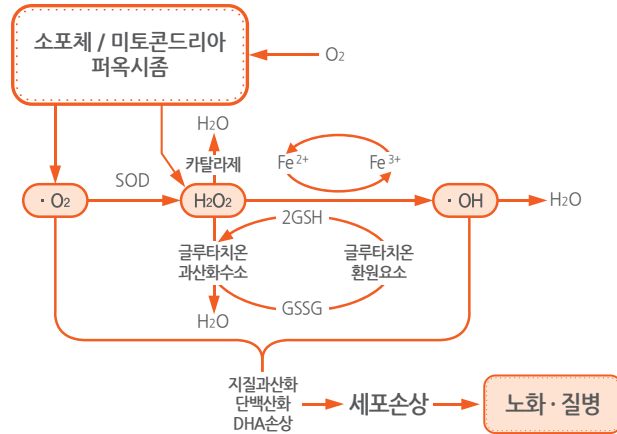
소포체 / 미토콘드리아 퍼옥시좀

$O_2$

$H_2O$

카탈라제

$Fe^{2+}$

$Fe^{3+}$

$\cdot O_2$

SOD

$H_2O_2$

$\cdot OH$

$H_2O$

2GSH

글루타치온 과산화수소

글루타치온 환원요소

$H_2O$

GSSG

지질과산화
단백산화
DHA손상

세포손상

노화 · 질병